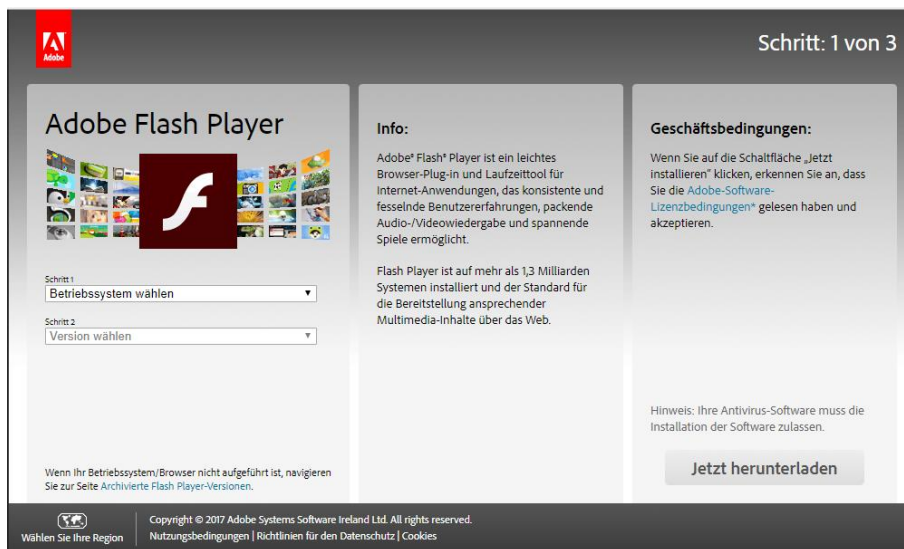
Adobe

Schritt: 1 von 3

Adobe Flash Player

Schritt 1
Betriebssystem wählen

Schritt 2
Version wählen

Wenn Ihr Betriebssystem/Browser nicht aufgeführt ist, navigieren Sie zur Seite Archivierte Flash Player-Versionen.

Info:

Adobe® Flash® Player ist ein leichtes Browser-Plug-in und Laufzeittool für Internet-Anwendungen, das konsistente und fesselnde Benutzererfahrungen, packende Audio-/Videowiedergabe und spannende Spiele ermöglicht.

Flash Player ist auf mehr als 1,3 Milliarden Systemen installiert und der Standard für die Bereitstellung ansprechender Multimedia-Inhalte über das Web.

Geschäftsbedingungen:

Wenn Sie auf die Schaltfläche „Jetzt installieren" klicken, erkennen Sie an, dass Sie die Adobe-Software-Lizenzbedingungen* gelesen haben und akzeptieren.

Hinweis: Ihre Antivirus-Software muss die Installation der Software zulassen.

Jetzt herunterladen

Wählen Sie Ihre Region

Copyright © 2017 Adobe Systems Software Ireland Ltd. All rights reserved.
Nutzungsbedingungen | Richtlinien für den Datenschutz | Cookies